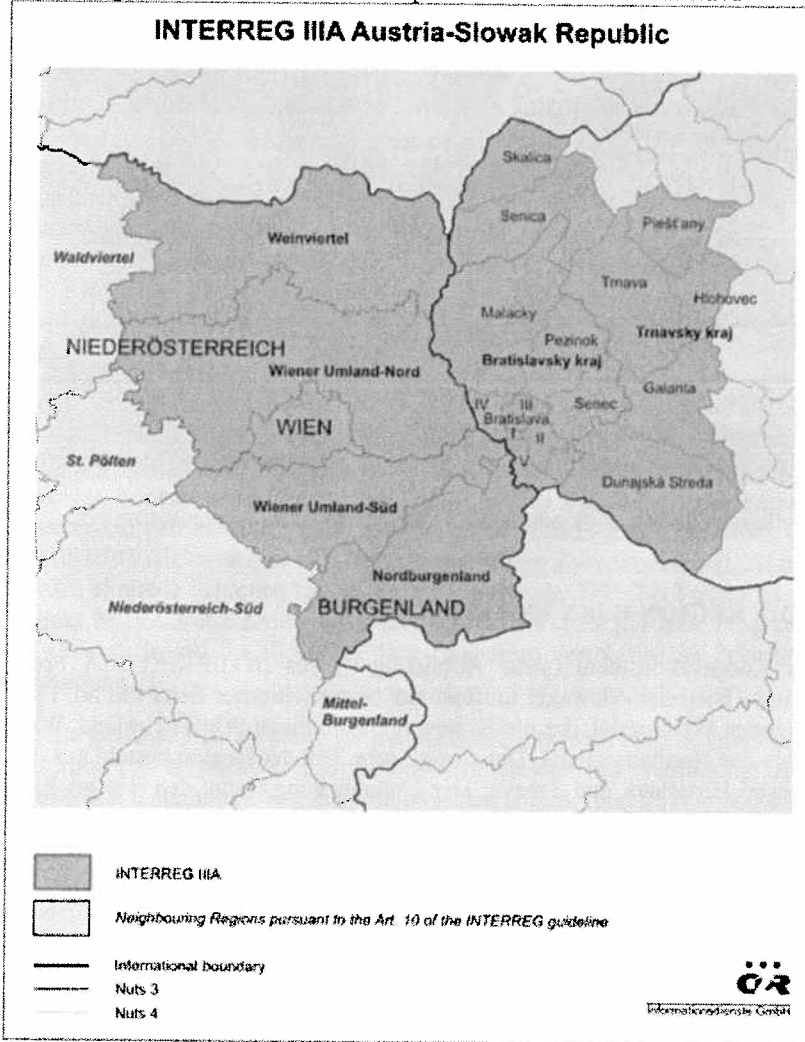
INTERREG IIIA Austria-Slowak Republic

Skalica
Senica
Piešťany
Weinviertel
Waldviertel
Trnava
Hlohovec
Malacky
Pezinok
Trnavsky kraj
NIEDERÖSTERREICH
Bratislavsky kraj
Wiener Umland-Nord
Galanta
IV
III
Bratislava
Senec
I
II
WIEN
V
St. Pölten
Dunajská Streda
Wiener Umland-Süd
Nordburgenland
Niederösterreich-Süd
BURGENLAND
Mittel-Burgenland

INTERREG IIIA
Neighbouring Regions pursuant to the Art. 10 of the INTERREG guideline
International boundary
Nuts 3
Nuts 4

ÖR
Informationsdienste GmbH